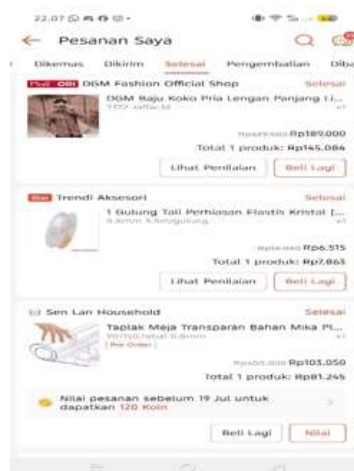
22.07

← Pesanan Saya

Dikemas Dikirim Selesai Pengembalian Diba

Mall ORI DGM Fashion Official Shop Selesai

DGM Baju Koko Pria Lengan Panjang [...]

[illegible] x1

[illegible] Rp189.000

Total 1 produk: Rp145.084

Lihat Penilaian Beli Lagi

Star Trendi Aksesori Selesai

1 Gulung Tali Perhiasan Elastis Kristal [...]

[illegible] x1

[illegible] Rp6.515

Total 1 produk: Rp7.863

Lihat Penilaian Beli Lagi

Sen Lan Household Selesai

Taplak Meja Transparan Bahan Mika Pl...

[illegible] x1

Pre Order

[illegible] Rp103.050

Total 1 produk: Rp81.245

Nilai pesanan sebelum 19 Jul untuk dapatkan 120 Koin

Beli Lagi Nilai